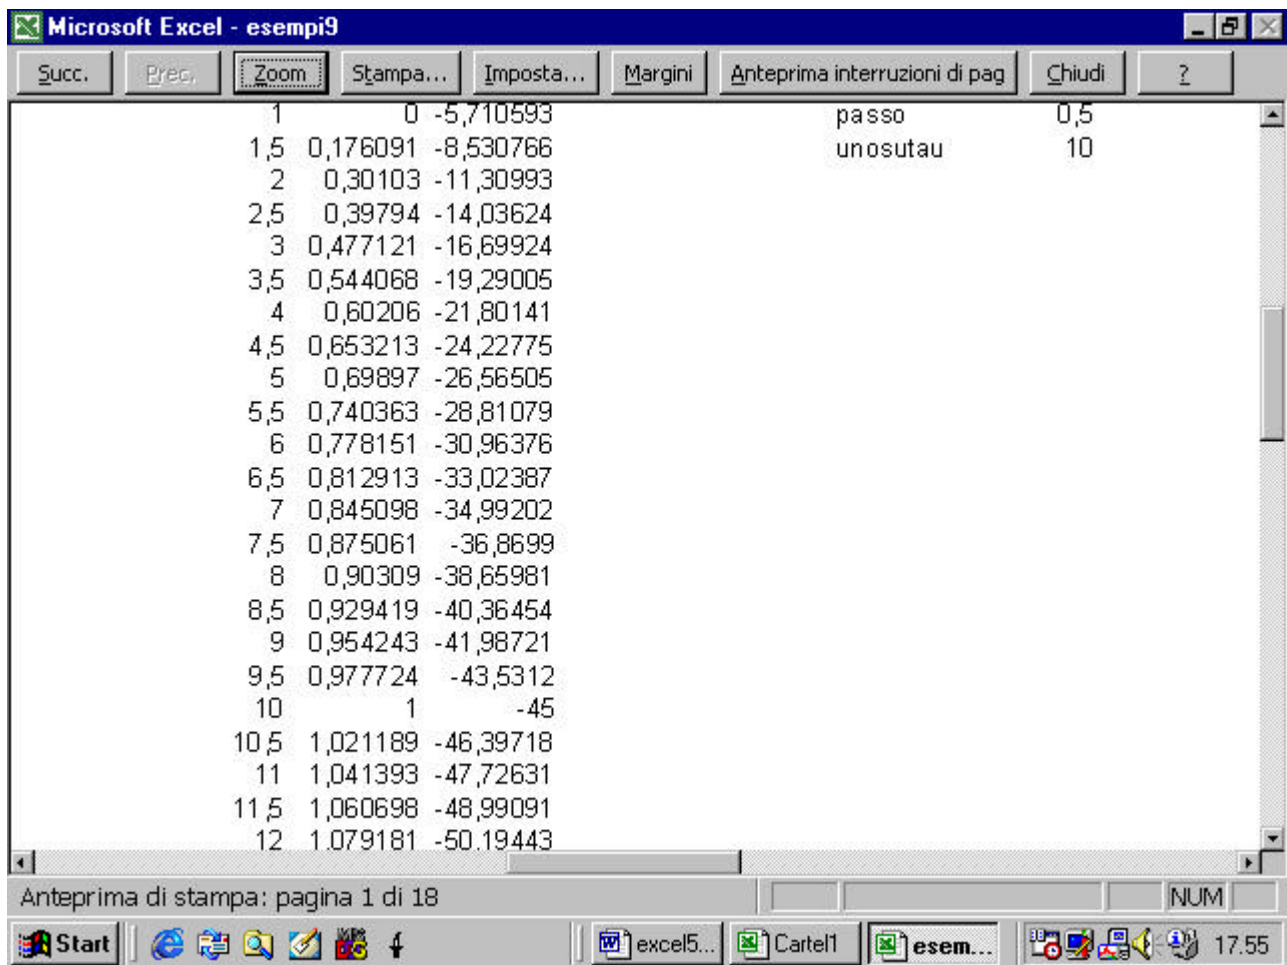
Microsoft Excel - esempi9

Succ. | Prec. | Zoom | Stampa... | Imposta... | Margini | Anteprima interruzioni di pag | Chiudi | ?

| | | | | |
|---|---|---|---|---|
| 1 | 0 | -5,710593 | passo | 0,5 |
| 1,5 | 0,176091 | -8,530766 | unosutau | 10 |
| 2 | 0,30103 | -11,30993 | | |
| 2,5 | 0,39794 | -14,03624 | | |
| 3 | 0,477121 | -16,69924 | | |
| 3,5 | 0,544068 | -19,29005 | | |
| 4 | 0,60206 | -21,80141 | | |
| 4,5 | 0,653213 | -24,22775 | | |
| 5 | 0,69897 | -26,56505 | | |
| 5,5 | 0,740363 | -28,81079 | | |
| 6 | 0,778151 | -30,96376 | | |
| 6,5 | 0,812913 | -33,02387 | | |
| 7 | 0,845098 | -34,99202 | | |
| 7,5 | 0,875061 | -36,8699 | | |
| 8 | 0,90309 | -38,65981 | | |
| 8,5 | 0,929419 | -40,36454 | | |
| 9 | 0,954243 | -41,98721 | | |
| 9,5 | 0,977724 | -43,5312 | | |
| 10 | 1 | -45 | | |
| 10,5 | 1,021189 | -46,39718 | | |
| 11 | 1,041393 | -47,72631 | | |
| 11,5 | 1,060698 | -48,99091 | | |
| 12 | 1,079181 | -50,19443 | | |

Anteprima di stampa: pagina 1 di 18 NUM

Start | excel5... | Cartel1 | esem... | 17.55